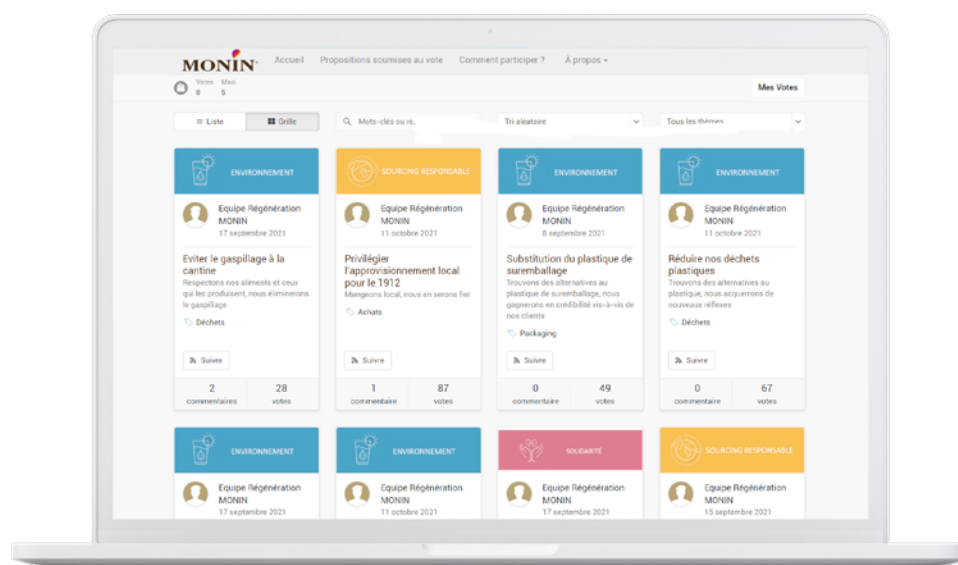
MONIN Accueil Propositions soumises au vote Comment participer ? À propos

Votes 0 Mais 5

Mes Votes

Liste Grille

Mots-clés ou ré...

Tri aléatoire

Tous les thèmes

ENVIRONNEMENT

Equipe Régénération MONIN
17 septembre 2021

Eviter le gaspillage à la cantine
Respectons nos aliments et ceux qui les produisent, nous éliminerons le gaspillage

Déchets

Suivre

2 commentaires 28 votes

SOURCING RESPONSABLE

Equipe Régénération MONIN
11 octobre 2021

Privilégier l'approvisionnement local pour le 1912
Mangeons local, nous en serons fier

Achats

Suivre

1 commentaire 87 votes

ENVIRONNEMENT

Equipe Régénération MONIN
8 septembre 2021

Substitution du plastique de suremballage
Trouvons des alternatives au plastique de suremballage, nous gagnerons en crédibilité vis-à-vis de nos clients

Packaging

Suivre

0 commentaire 49 votes

ENVIRONNEMENT

Equipe Régénération MONIN
11 octobre 2021

Réduire nos déchets plastiques
Trouvons des alternatives au plastique, nous acquerrons de nouveaux réflexes

Déchets

Suivre

0 commentaire 67 votes

ENVIRONNEMENT

Equipe Régénération MONIN
17 septembre 2021

ENVIRONNEMENT

Equipe Régénération MONIN
11 octobre 2021

SOLIDARITÉ

Equipe Régénération MONIN
17 septembre 2021

SOURCING RESPONSABLE

Equipe Régénération MONIN
15 septembre 2021